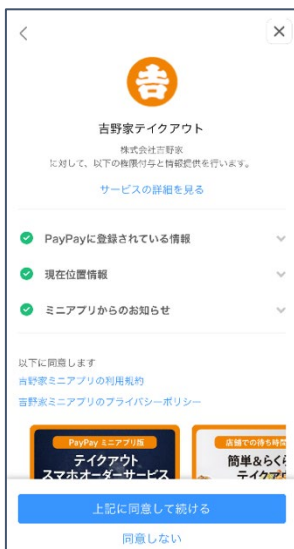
<

×

吉

吉野家テイクアウト

株式会社吉野家
に対して、以下の権限付与と情報提供を行います。

サービスの詳細を見る

PayPayに登録されている情報

現在位置情報

ミニアプリからのお知らせ

以下に同意します

吉野家ミニアプリの利用規約

吉野家ミニアプリのプライバシーポリシー

PayPay ミニアプリ版
テイクアウト
スマホオーダーサービス

店舗での待ち時間
簡単&らくら
テイクア

上記に同意して続ける

同意しない